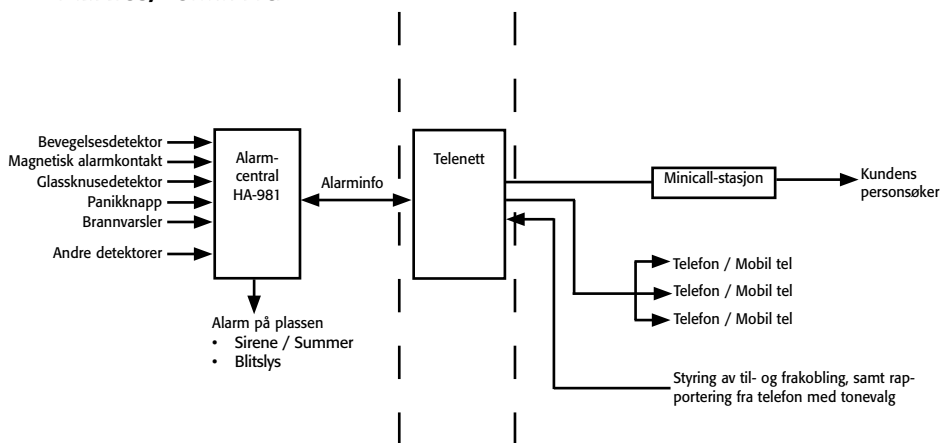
Bevegelsesdetektor
Magnetisk alarmkontakt
Glassknusedetektor
Panikknapp
Brannvarsler
Andre detektorer

Alarm-central HA-981

Alarminfo

Telenett

Minicall-stasjon

Kundens personsøker

Telefon / Mobil tel
Telefon / Mobil tel
Telefon / Mobil tel

Alarm på plassen
• Sirene / Summer
• Blitslys

Styring av til- og frakobling, samt rapportering fra telefon med tonevalg